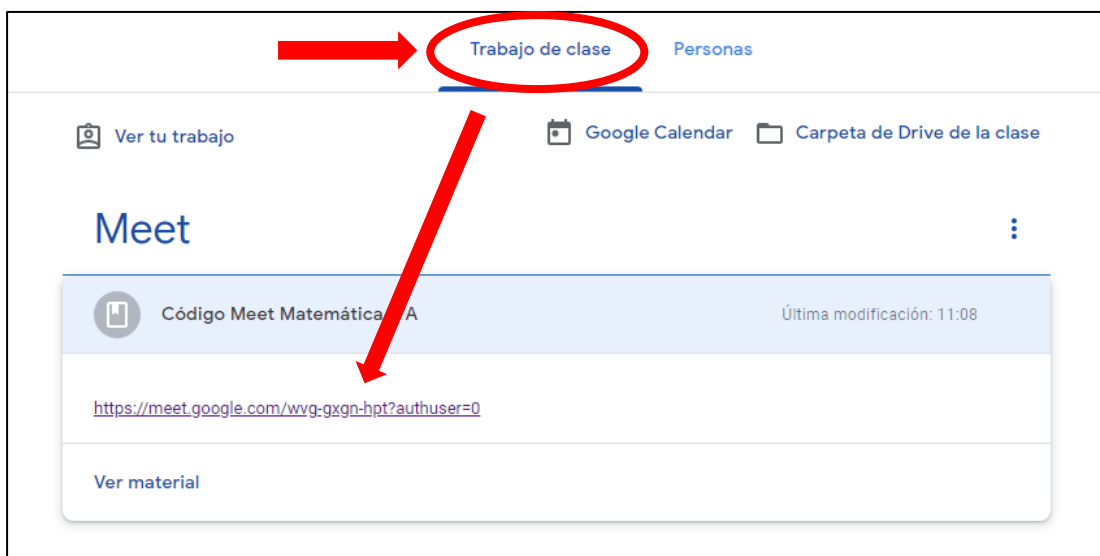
Trabajo de clase

Personas

Ver tu trabajo

Google Calendar

Carpeta de Drive de la clase

Meet

Código Meet Matemática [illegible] A

Última modificación: 11:08

https://meet.google.com/wvg-gxgn-hpt?authuser=0

Ver material